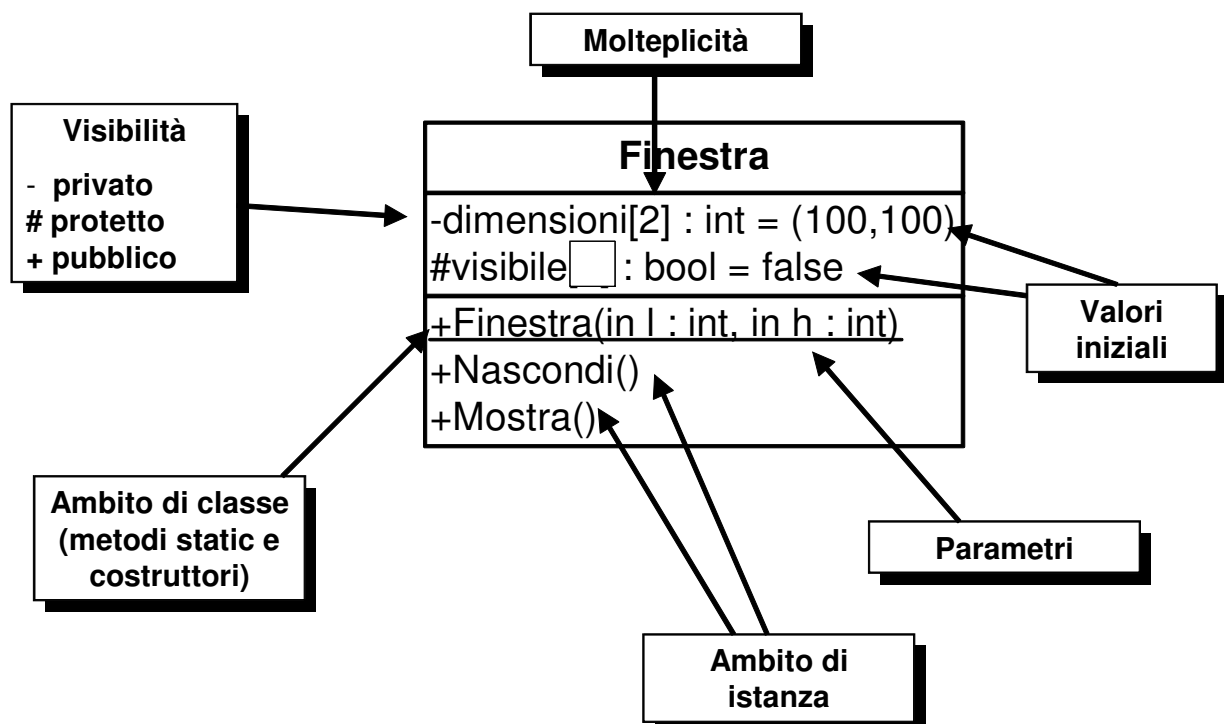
Molteplicità

Visibilità
- privato
# protetto
+ pubblico

Finestra

-dimensioni[2] : int = (100,100)
#visibile : bool = false

+Finestra(in l : int, in h : int)
+Nascondi()
+Mostra()

Valori iniziali

Ambito di classe (metodi static e costruttori)

Parametri

Ambito di istanza